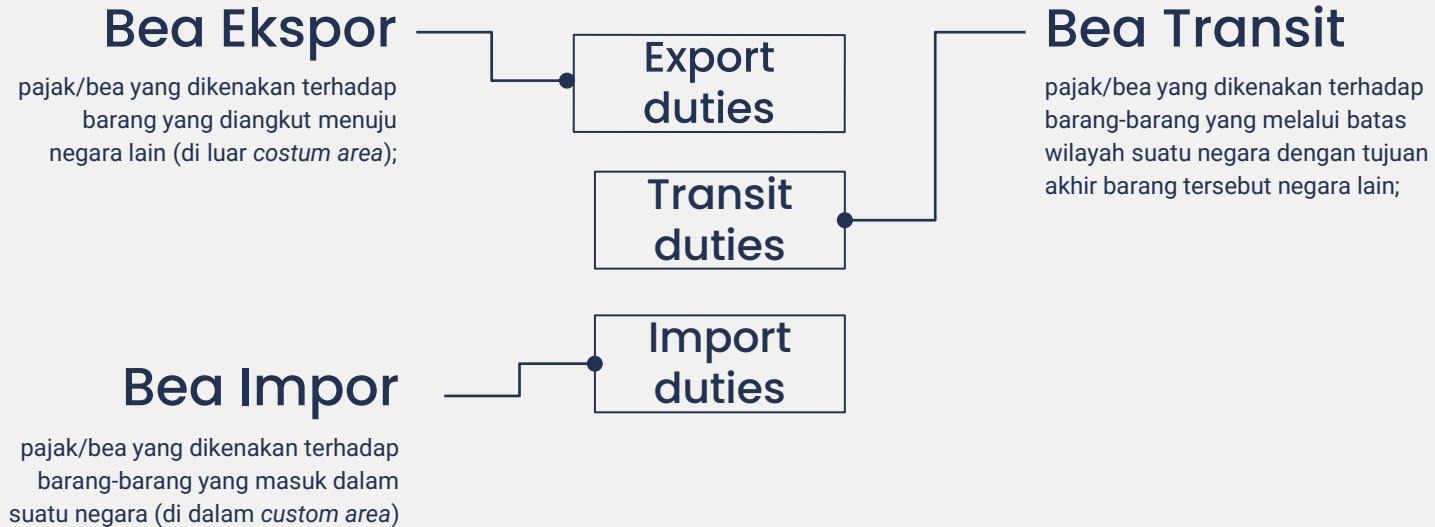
Bea Ekspor

pajak/bea yang dikenakan terhadap barang yang diangkut menuju negara lain (di luar *costum area*);

Export duties

Bea Transit

pajak/bea yang dikenakan terhadap barang-barang yang melalui batas wilayah suatu negara dengan tujuan akhir barang tersebut negara lain;

Transit duties

Import duties

Bea Impor

pajak/bea yang dikenakan terhadap barang-barang yang masuk dalam suatu negara (di dalam *custom area*)